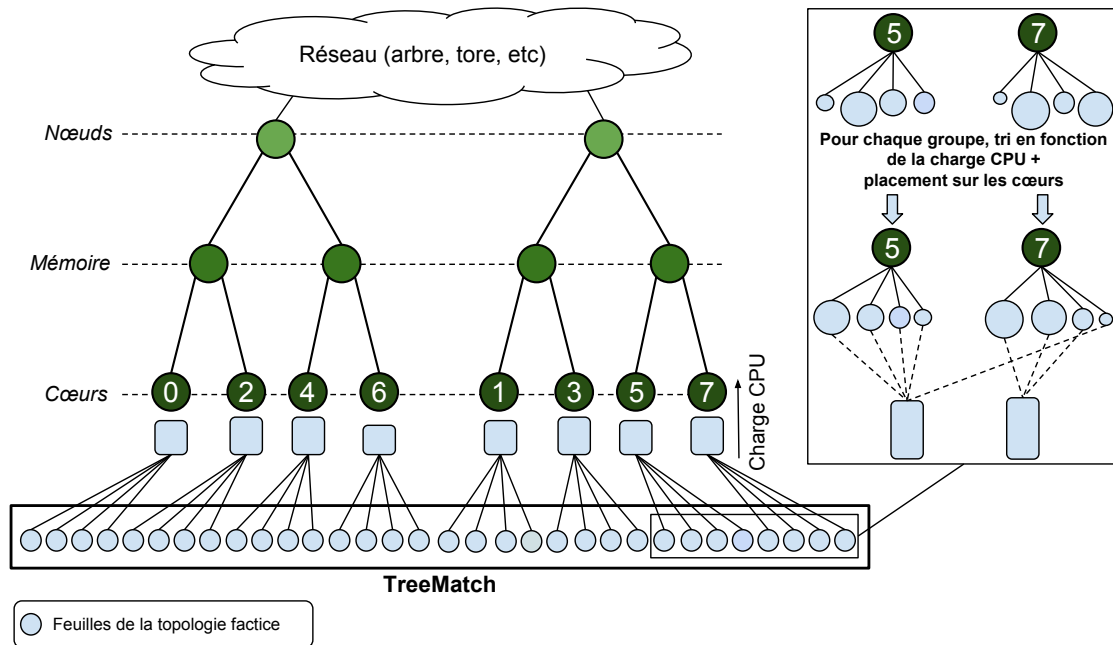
Réseau (arbre, tore, etc)

Nœuds

Mémoire

Cœurs

0 2 4 6 1 3 5 7

Charge CPU

TreeMatch

Feuilles de la topologie factice

5 7

Pour chaque groupe, tri en fonction de la charge CPU + placement sur les cœurs

5 7